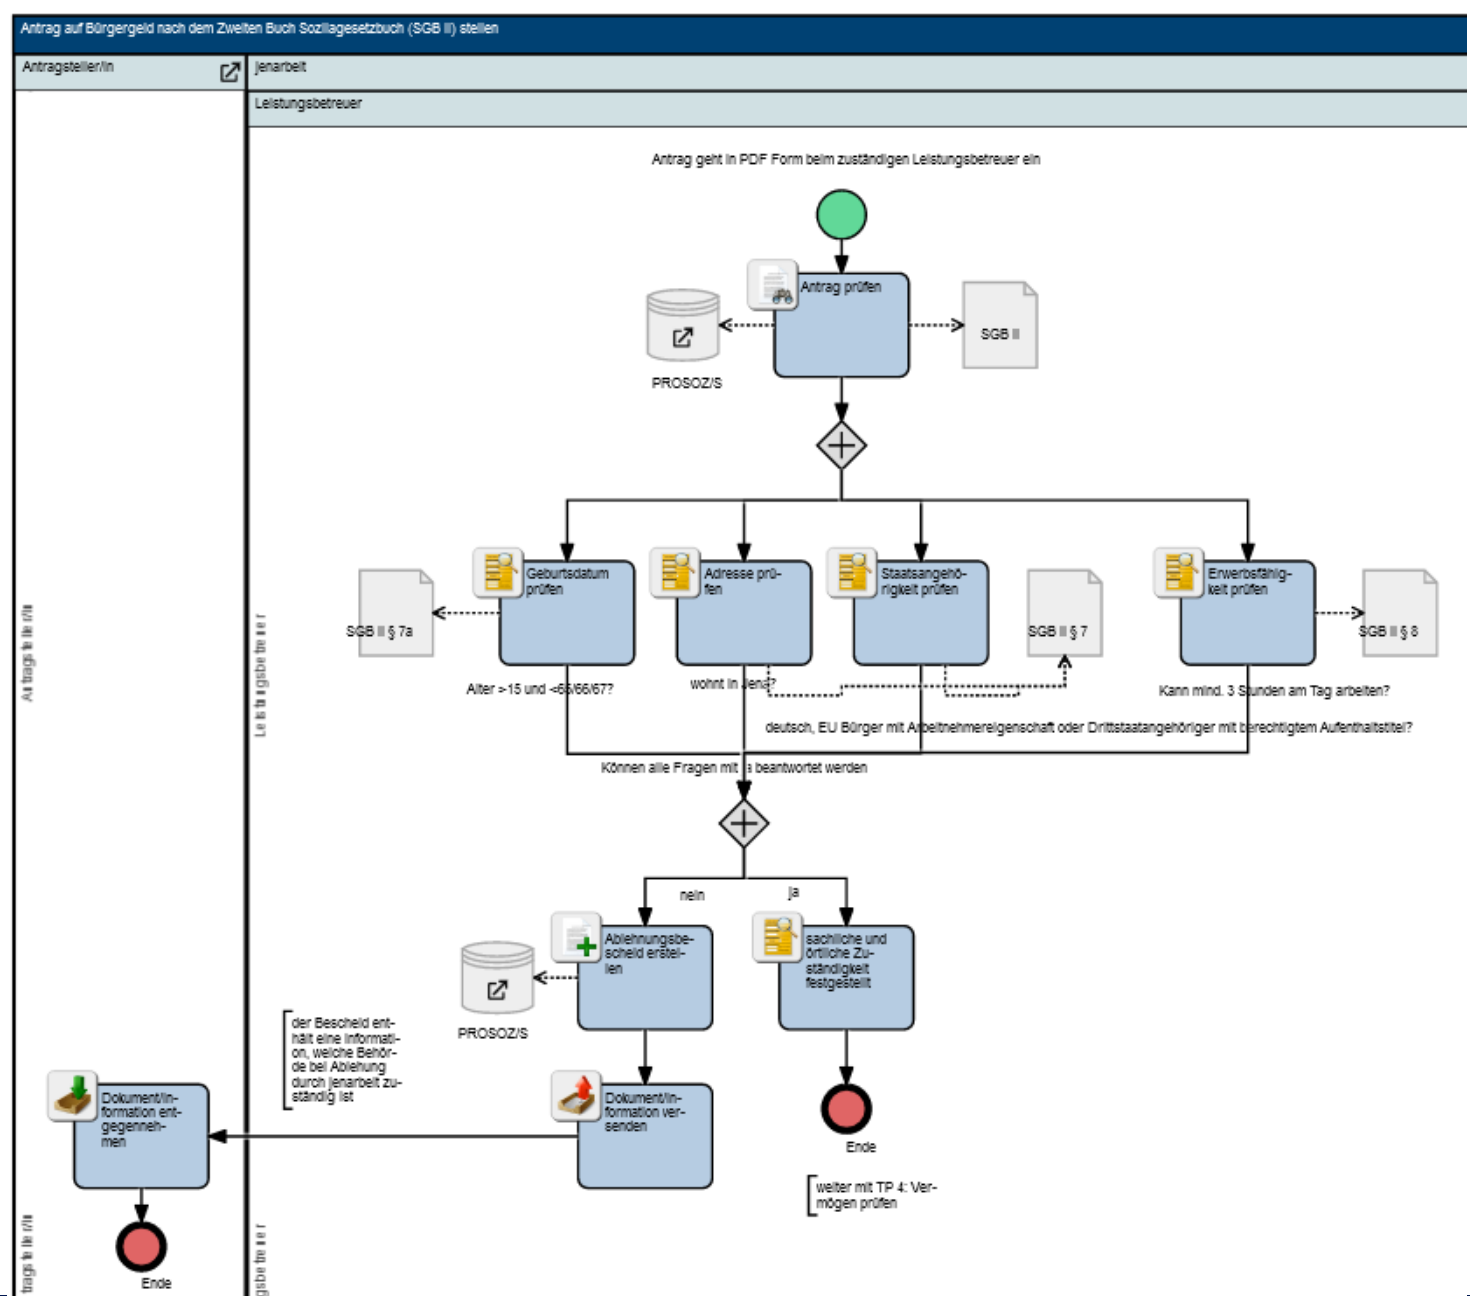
Antrag auf Bürgergeld nach dem Zweiten Buch Sozialgesetzbuch (SGB II) stellen

Antragsteller/in

jenarbeit

Leistungsbetreuer

Antrag geht in PDF Form beim zuständigen Leistungsbetreuer ein

Antrag prüfen

PROSOZ/S

SGB II

Geburtsdatum prüfen

SGB II § 7a

Adresse prüfen

Staatsangehörigkeit prüfen

SGB II § 7

Erwerbsfähigkeit prüfen

SGB II § 8

Alter >15 und <65/66/67?

wohnt in Jena?

Kann mind. 3 Stunden am Tag arbeiten?

deutsch, EU Bürger mit Arbeitnehmereigenschaft oder Drittstaatangehöriger mit berechtigtem Aufenthaltstitel?

Können alle Fragen mit ja beantwortet werden

nein

ja

Ablehnungsbescheid erstellen

PROSOZ/S

sachliche und örtliche Zuständigkeit festgestellt

Ende

weiter mit TP 4: Vermögen prüfen

der Bescheid enthält eine Information, welche Behörde bei Ablehnung durch jenarbeit zuständig ist

Dokument/Information versenden

Dokument/Information entgegennehmen

Ende

Antragsteller/in

Leistungsbetreuer

Antragsteller/in

Leistungsbetreuer